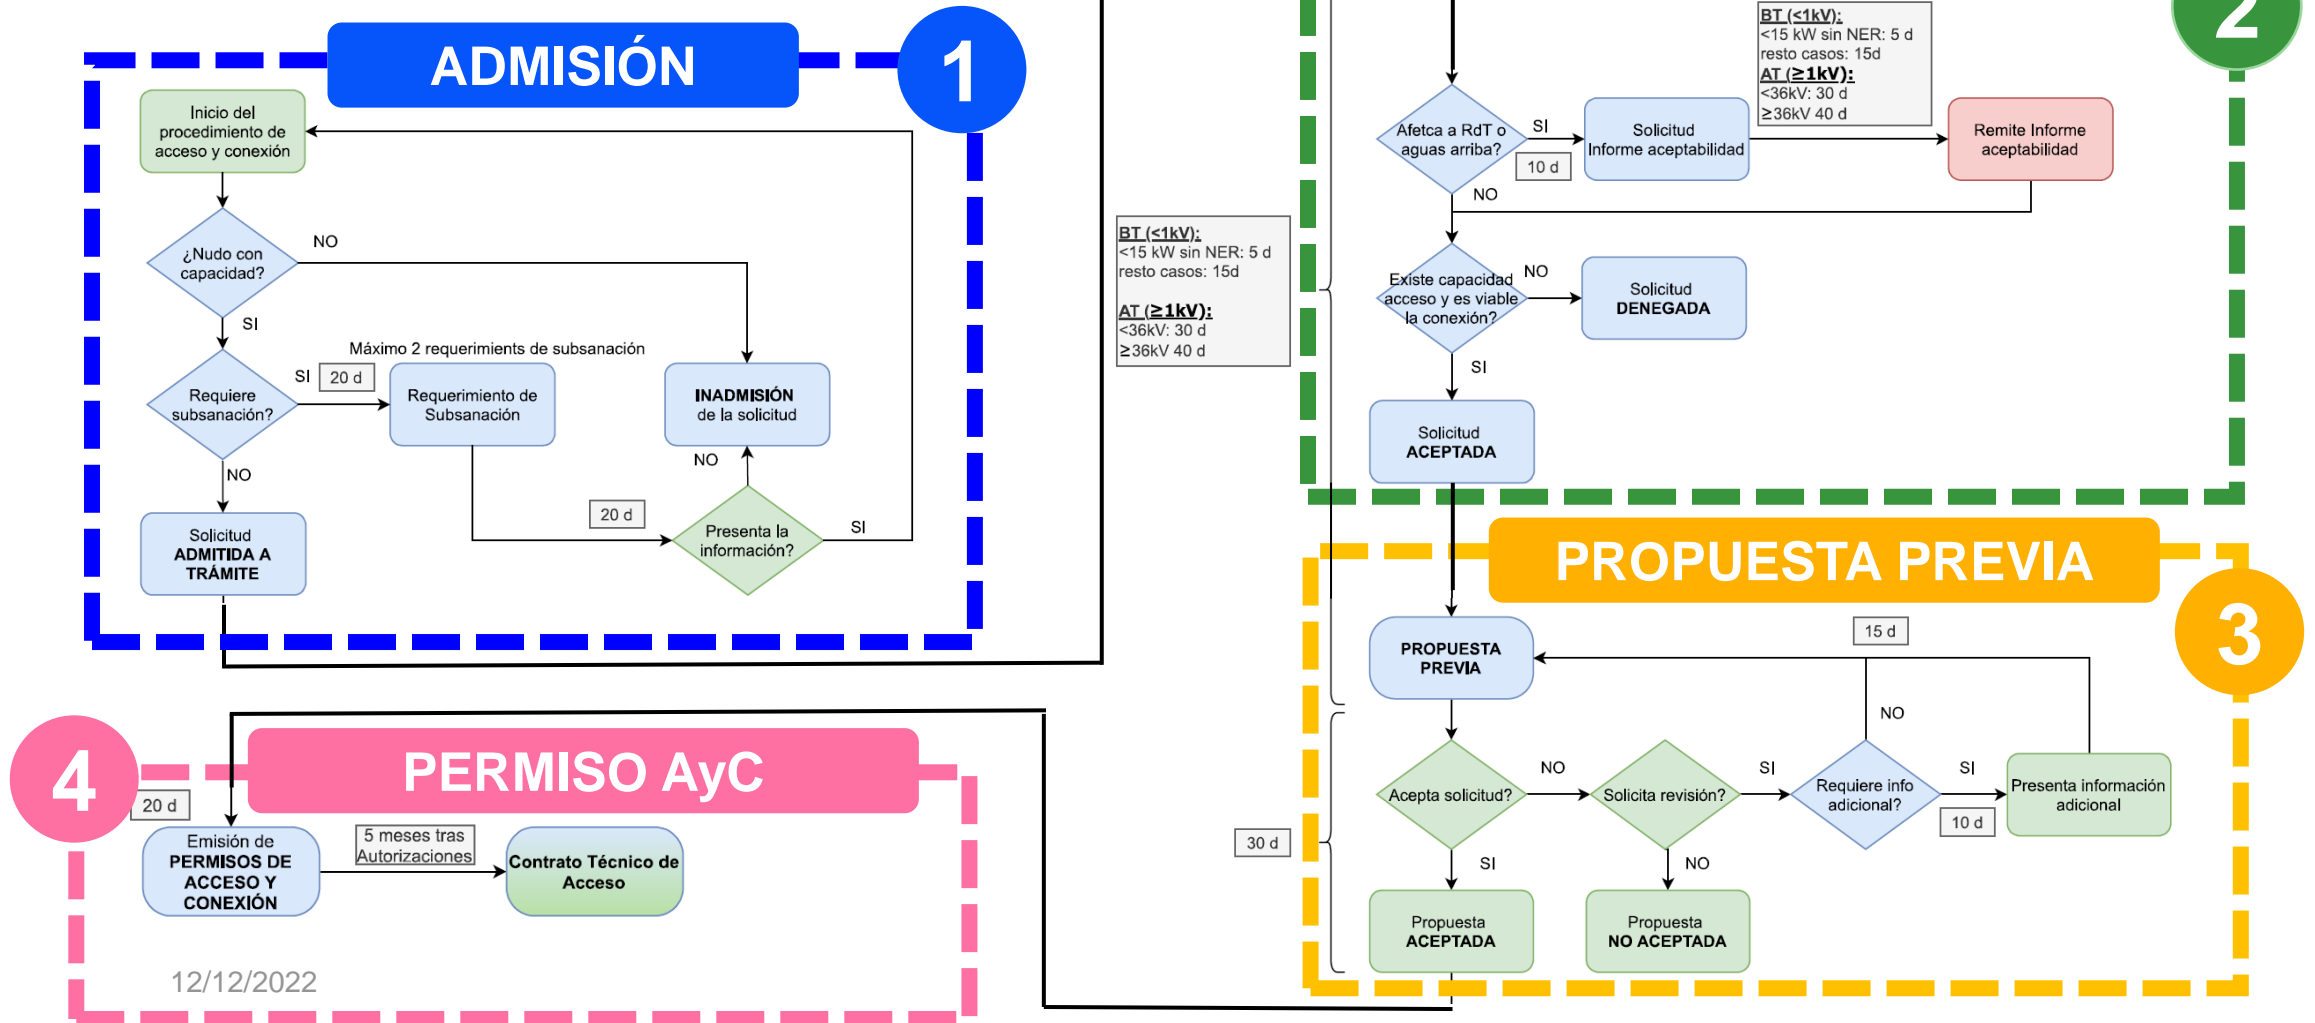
ADMISIÓN

1

Inicio del procedimiento de acceso y conexión

¿Nudo con capacidad?

NO

SI

Máximo 2 requerimients de subsanación

SI

20 d

Requiere subsanación?

Requerimiento de Subsanación

INADMISIÓN de la solicitud

NO

NO

20 d

Presenta la información?

SI

Solicitud ADMITIDA A TRÁMITE

2

BT (<1kV):
<15 kW sin NER: 5 d
resto casos: 15d
AT (≥1kV):
<36kV: 30 d
≥36kV 40 d

Afetca a RdT o aguas arriba?

SI

10 d

Solicitud Informe aceptabilidad

Remite Informe aceptabilidad

NO

BT (<1kV):
<15 kW sin NER: 5 d
resto casos: 15d

AT (≥1kV):
<36kV: 30 d
≥36kV 40 d

Existe capacidad acceso y es viable la conexión?

NO

Solicitud DENEGADA

SI

Solicitud ACEPTADA

PROPUESTA PREVIA

3

PROPUESTA PREVIA

15 d

NO

Acepta solicitud?

NO

Solicita revisión?

SI

Requiere info adicional?

SI

Presenta información adicional

10 d

30 d

SI

NO

Propuesta ACEPTADA

Propuesta NO ACEPTADA

4

PERMISO AyC

20 d

Emisión de PERMISOS DE ACCESO Y CONEXIÓN

5 meses tras Autorizaciones

Contrato Técnico de Acceso

12/12/2022